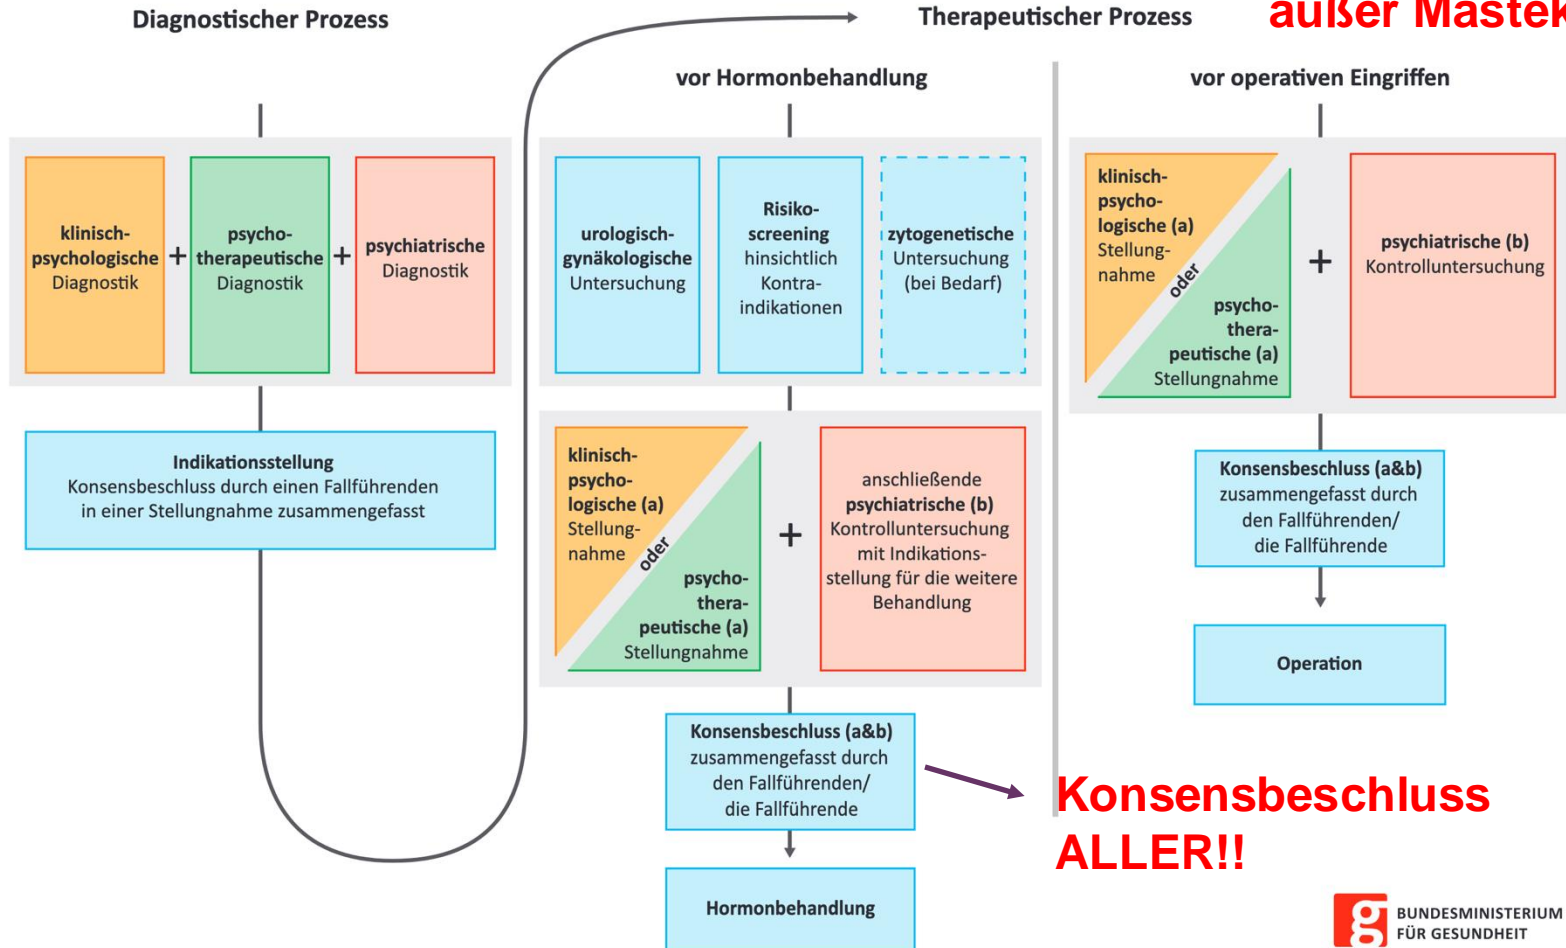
Diagnostischer Prozess

Therapeutischer Prozess

außer Mastek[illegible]

klinisch-psychologische Diagnostik + psychotherapeutische Diagnostik + psychiatrische Diagnostik

Indikationsstellung
Konsensbeschluss durch einen Fallführenden in einer Stellungnahme zusammengefasst

vor Hormonbehandlung

urologisch-gynäkologische Untersuchung

Risikoscreening hinsichtlich Kontraindikationen

zytogenetische Untersuchung (bei Bedarf)

klinisch-psychologische (a) Stellungnahme oder psychotherapeutische (a) Stellungnahme

+

anschließende psychiatrische (b) Kontrolluntersuchung mit Indikationsstellung für die weitere Behandlung

Konsensbeschluss (a&b) zusammengefasst durch den Fallführenden/ die Fallführende

Hormonbehandlung

vor operativen Eingriffen

klinisch-psychologische (a) Stellungnahme oder psychotherapeutische (a) Stellungnahme

+

psychiatrische (b) Kontrolluntersuchung

Konsensbeschluss (a&b) zusammengefasst durch den Fallführenden/ die Fallführende

Operation

Konsensbeschluss ALLER!!

BUNDESMINISTERIUM FÜR GESUNDHEIT